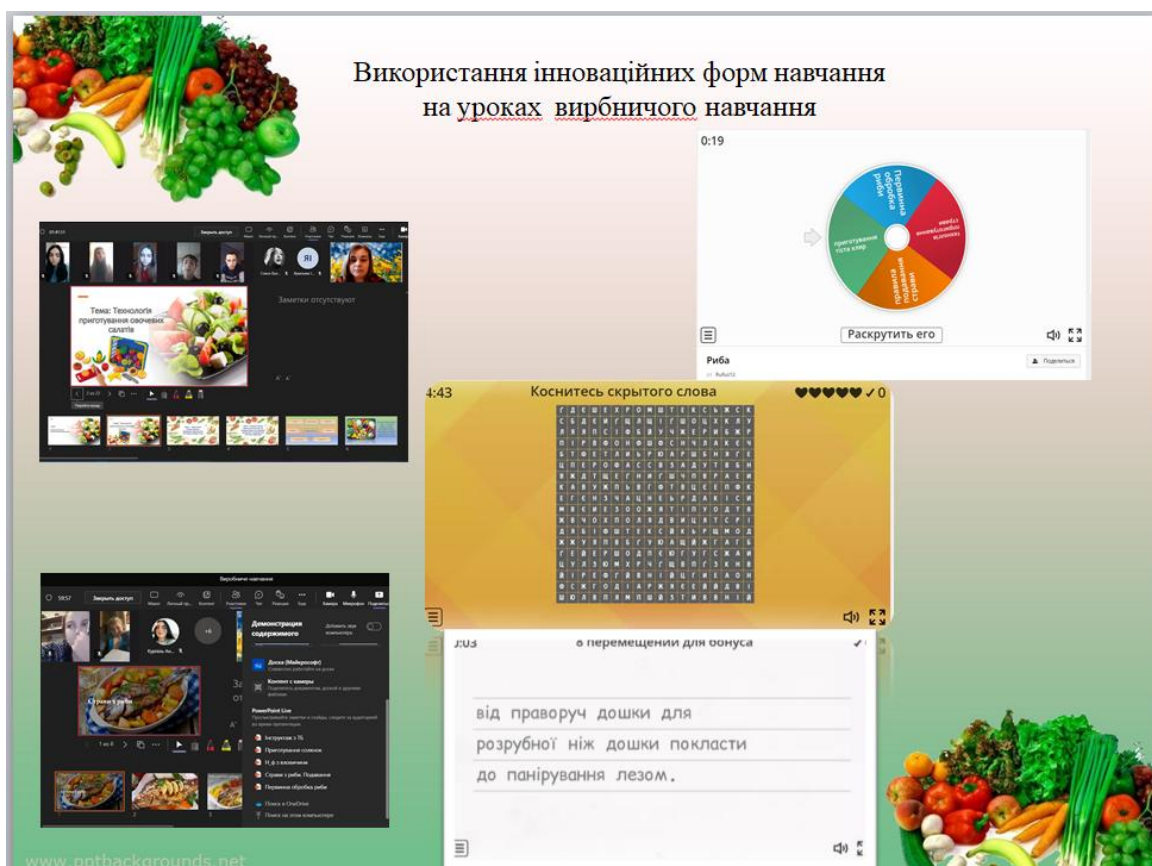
Використання інноваційних форм навчання на уроках вирбничого навчання

0:19

Первинна обробка риби

Страви з риби

Подавання страви

Приготування гота клярі

Раскрутить его

Риба

Поделиться

Тема: Технологія приготування овочевих салатів

Заметки отсутствуют

4:43

Коснитесь скрытого слова

Закрыть доступ

Вирбниче навчання

Демонстрация содержимого

Доска (Майкрософт)

Контент с камеры

PowerPoint Live

Страви з риби

Первинна обробка риби

Поиск в OneDrive

Поиск на этом компьютере

J:03

в перемещении для бонуса

від праворуч дошки для

розрубної ніж дошки покласти

до панірування лезом.

www.pptbackgrounds.net